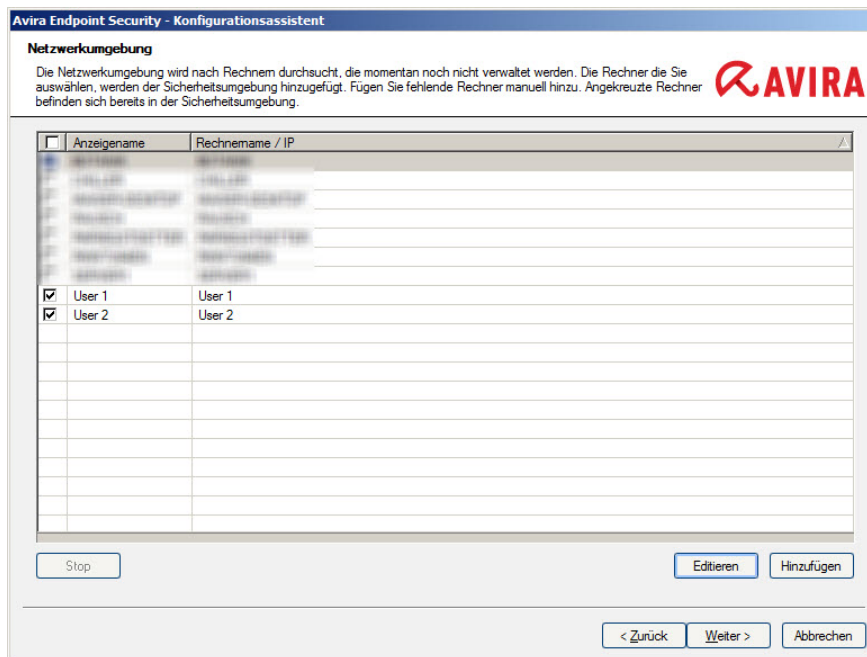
Avira Endpoint Security - Konfigurationsassistent

Netzwerkumgebung

Die Netzwerkumgebung wird nach Rechnem durchsucht, die momentan noch nicht verwaltet werden. Die Rechner die Sie auswählen, werden der Sicherheitsumgebung hinzugefügt. Fügen Sie fehlende Rechner manuell hinzu. Angekreuzte Rechner befinden sich bereits in der Sicherheitsumgebung.

AVIRA

| ☐ | Anzeigename | Rechnername / IP |
|---|---|---|
| | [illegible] | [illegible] |
| | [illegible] | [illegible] |
| | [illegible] | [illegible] |
| | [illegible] | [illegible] |
| | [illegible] | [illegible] |
| | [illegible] | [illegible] |
| | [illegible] | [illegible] |
| ☑ | User 1 | User 1 |
| ☑ | User 2 | User 2 |

Stop

Editieren

Hinzufügen

< Zurück

Weiter >

Abbrechen